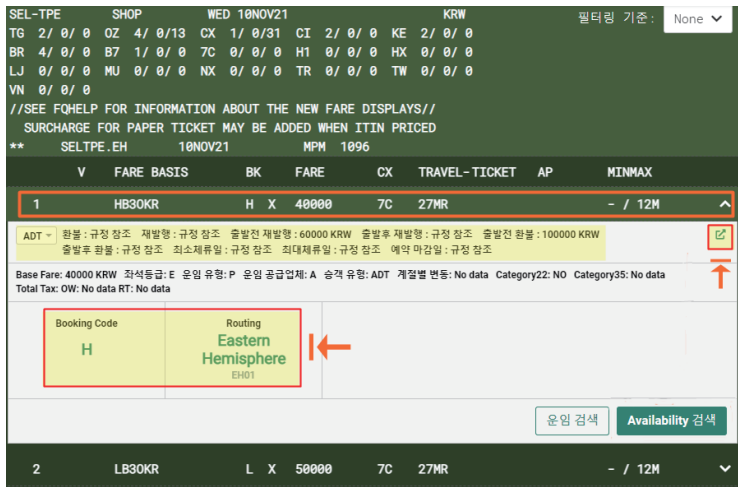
SEL-TPE SHOP WED 10NOV21 KRW
TG 2/ 0/ 0 OZ 4/ 0/13 CX 1/ 0/31 CI 2/ 0/ 0 KE 2/ 0/ 0
BR 4/ 0/ 0 B7 1/ 0/ 0 7C 0/ 0/ 0 H1 0/ 0/ 0 HX 0/ 0/ 0
LJ 0/ 0/ 0 MU 0/ 0/ 0 NX 0/ 0/ 0 TR 0/ 0/ 0 TW 0/ 0/ 0
VN 0/ 0/ 0
//SEE FQHELP FOR INFORMATION ABOUT THE NEW FARE DISPLAYS//
SURCHARGE FOR PAPER TICKET MAY BE ADDED WHEN ITIN PRICED
** SELTPE.EH 10NOV21 MPM 1096

필터링 기준: None

| | V | FARE BASIS | BK | | FARE | CX | TRAVEL-TICKET | AP | MINMAX |
|---|---|---|---|---|---|---|---|---|---|
| 1 | | HB3OKR | H | X | 40000 | 7C | 27MR | | - / 12M |

ADT 환불 : 규정 참조 재발행 : 규정 참조 출발전 재발행 : 60000 KRW 출발후 재발행 : 규정 참조 출발전 환불 : 100000 KRW 출발후 환불 : 규정 참조 최소체류일 : 규정 참조 최대체류일 : 규정 참조 예약 마감일 : 규정 참조

Base Fare: 40000 KRW 좌석등급: E 운임 유형: P 운임 공급업체: A 승객 유형: ADT 계절별 변동: No data Category22: NO Category35: No data
Total Tax: OW: No data RT: No data

| Booking Code | Routing |
|---|---|
| H | Eastern Hemisphere EH01 |

운임 검색 Availability 검색

| 2 | LB3OKR | L | X | 50000 | 7C | 27MR | - / 12M |
|---|---|---|---|---|---|---|---|